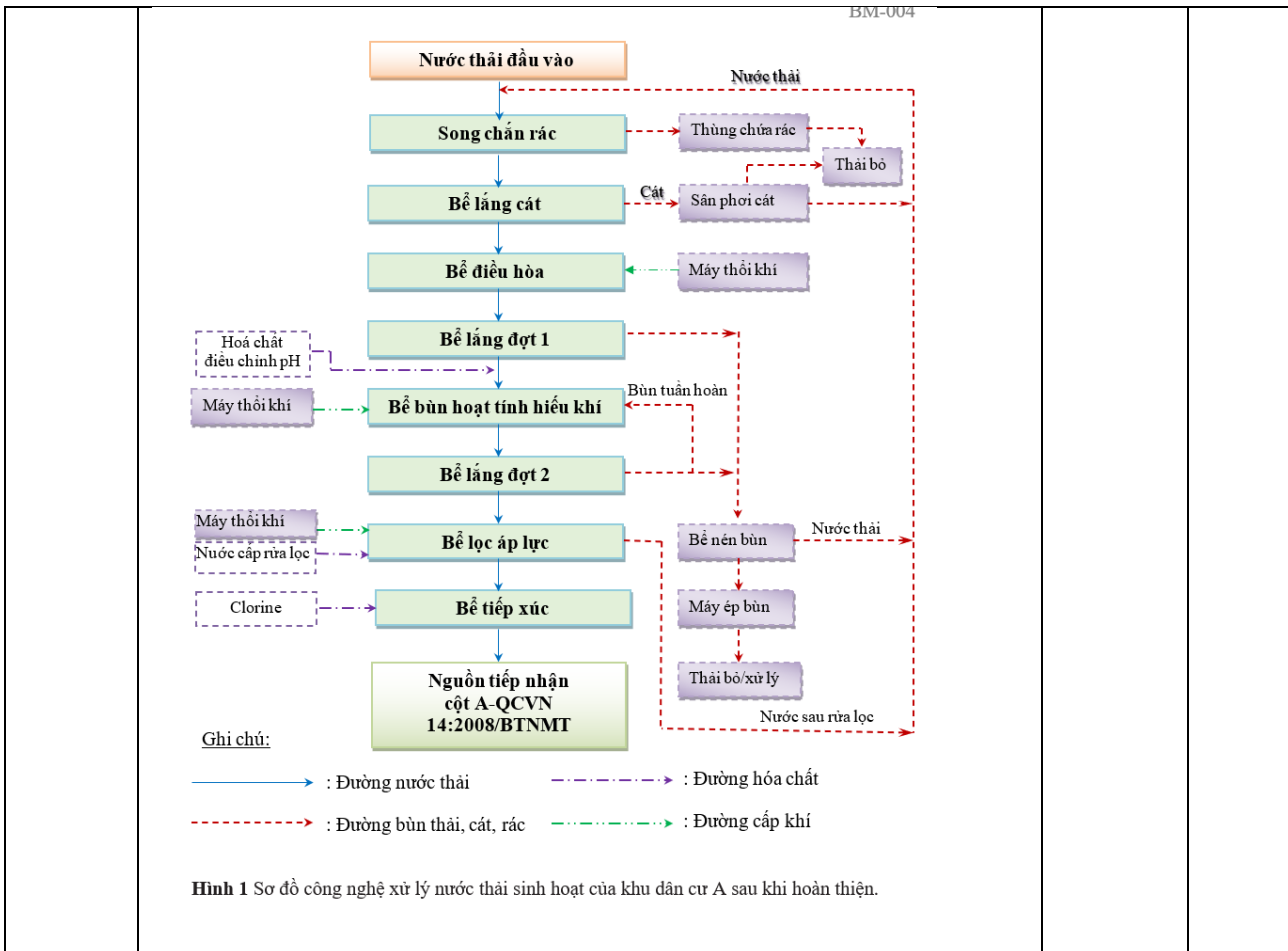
BM-004

Nước thải đầu vào

Nước thải

Song chắn rác

Thùng chứa rác

Thải bỏ

Cát

Bể lắng cát

Sân phơi cát

Bể điều hòa

Máy thổi khí

Bể lắng đợt 1

Hoá chất điều chỉnh pH

Bùn tuần hoàn

Máy thổi khí

Bể bùn hoạt tính hiếu khí

Bể lắng đợt 2

Máy thổi khí

Bể nén bùn

Nước thải

Bể lọc áp lực

Nước cấp rửa lọc

Clorine

Bể tiếp xúc

Máy ép bùn

Thải bỏ/xử lý

Nguồn tiếp nhận cột A-QCVN 14:2008/BTNMT

Nước sau rửa lọc

Ghi chú:

: Đường nước thải

: Đường hóa chất

: Đường bùn thải, cát, rác

: Đường cấp khí

Hình 1 Sơ đồ công nghệ xử lý nước thải sinh hoạt của khu dân cư A sau khi hoàn thiện.